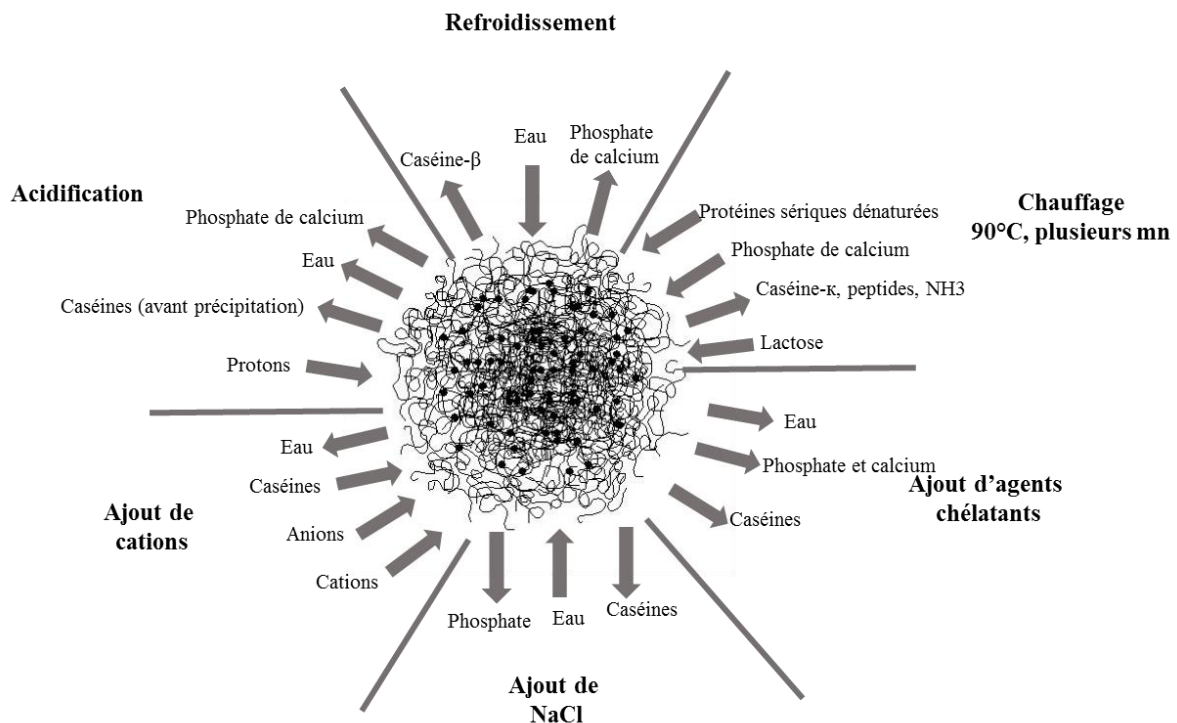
Refroidissement

Caséine-β

Eau

Phosphate de calcium

Acidification

Phosphate de calcium

Eau

Caséines (avant précipitation)

Protons

Chauffage 90°C, plusieurs mn

Protéines sériques dénaturées

Phosphate de calcium

Caséine-κ, peptides, NH3

Lactose

Eau

Caséines

Anions

Cations

Ajout de cations

Eau

Phosphate et calcium

Caséines

Ajout d’agents chélatants

Phosphate

Eau

Caséines

Ajout de NaCl